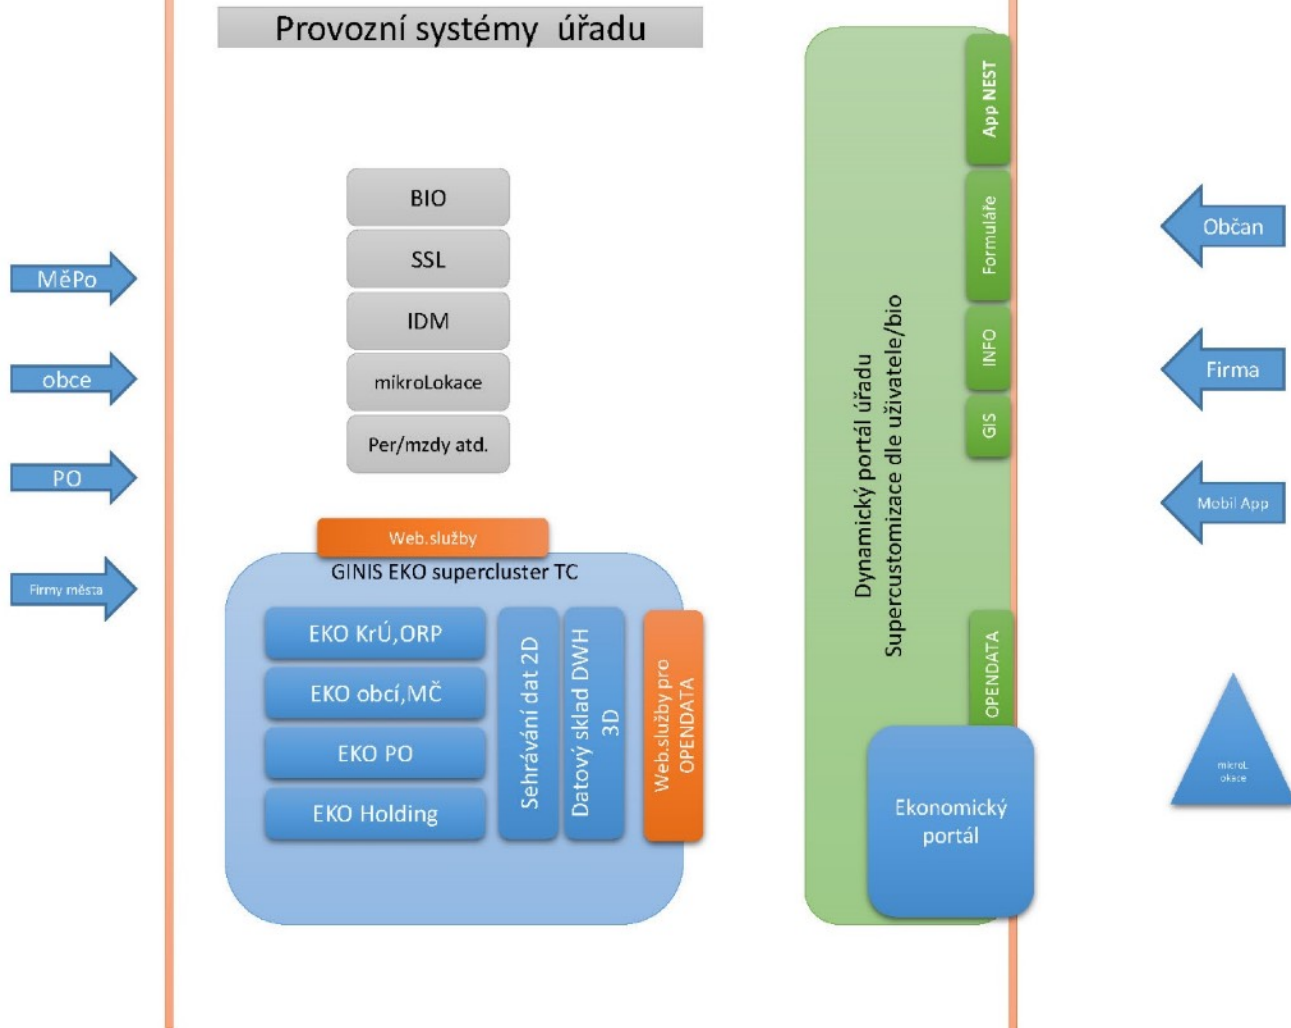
Provozní systémy úřadu

MěPo

obce

PO

Firmy města

BIO

SSL

IDM

mikroLokace

Per/mzdy atd.

Web.služby

GINIS EKO supercluster TC

EKO KrÚ,ORP

EKO obcí,MČ

EKO PO

EKO Holding

Sehrávání dat 2D

Datový sklad DWH 3D

Web.služby pro OPENDATA

Dynamický portál úřadu
Supercustomizace dle uživatele/bio

App NEST

Formuláře

INFO

GIS

OPENDATA

Ekonomický portál

Občan

Firma

Mobil App

microL okace